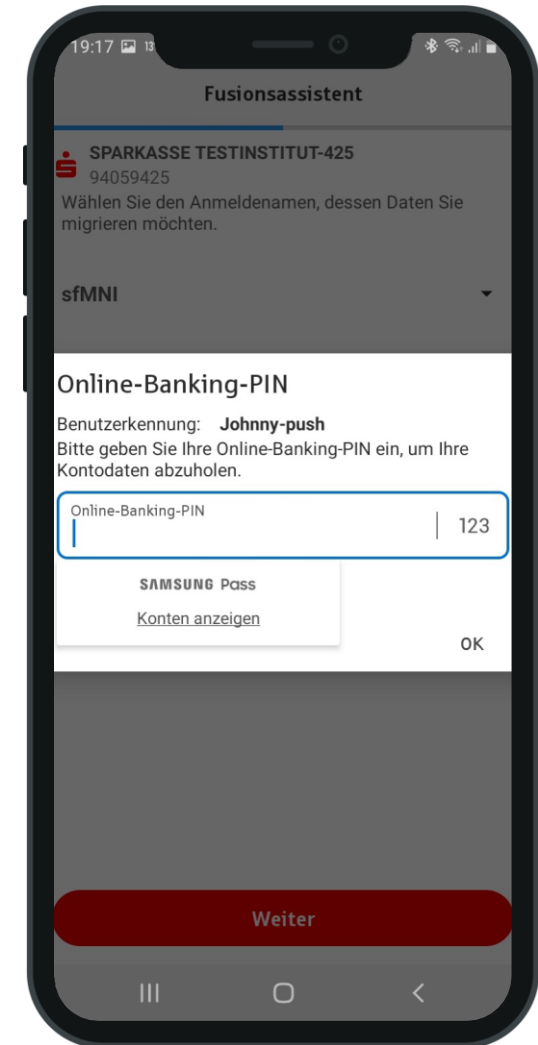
19:17

Fusionsassistent

SPARKASSE TESTINSTITUT-425
94059425
Wählen Sie den Anmeldenamen, dessen Daten Sie migrieren möchten.

sfMNI

Online-Banking-PIN

Benutzerkennung: Johnny-push
Bitte geben Sie Ihre Online-Banking-PIN ein, um Ihre Kontodaten abzuholen.

Online-Banking-PIN

123

SAMSUNG Pass

Konten anzeigen

OK

Weiter